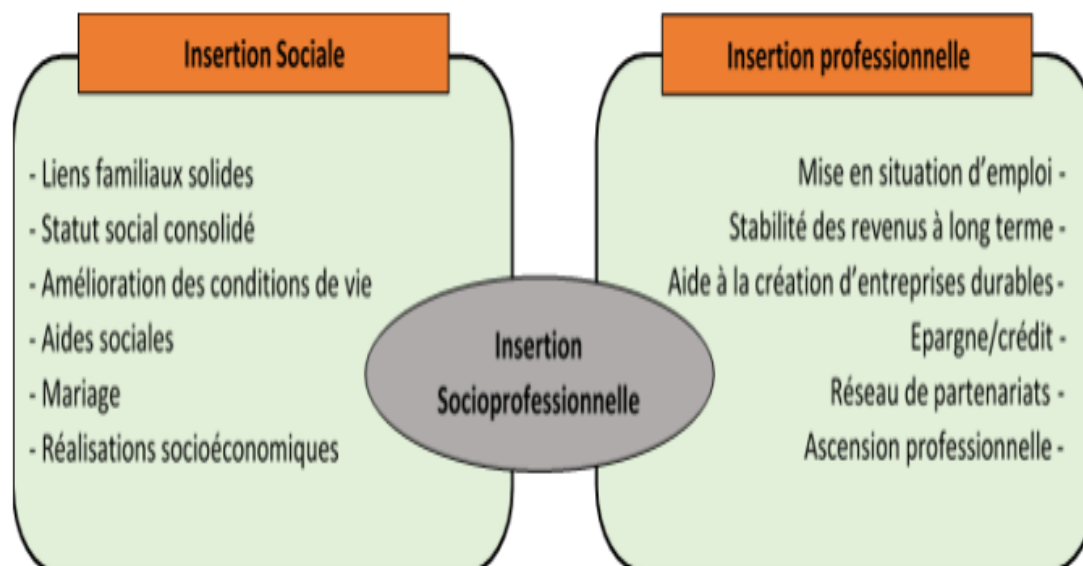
Insertion Sociale

- Liens familiaux solides
- Statut social consolidé
- Amélioration des conditions de vie
- Aides sociales
- Mariage
- Réalisations socioéconomiques

Insertion Socioprofessionnelle

Insertion professionnelle

Mise en situation d'emploi -
Stabilité des revenus à long terme -
Aide à la création d'entreprises durables -
Epargne/crédit -
Réseau de partenariats -
Ascension professionnelle -